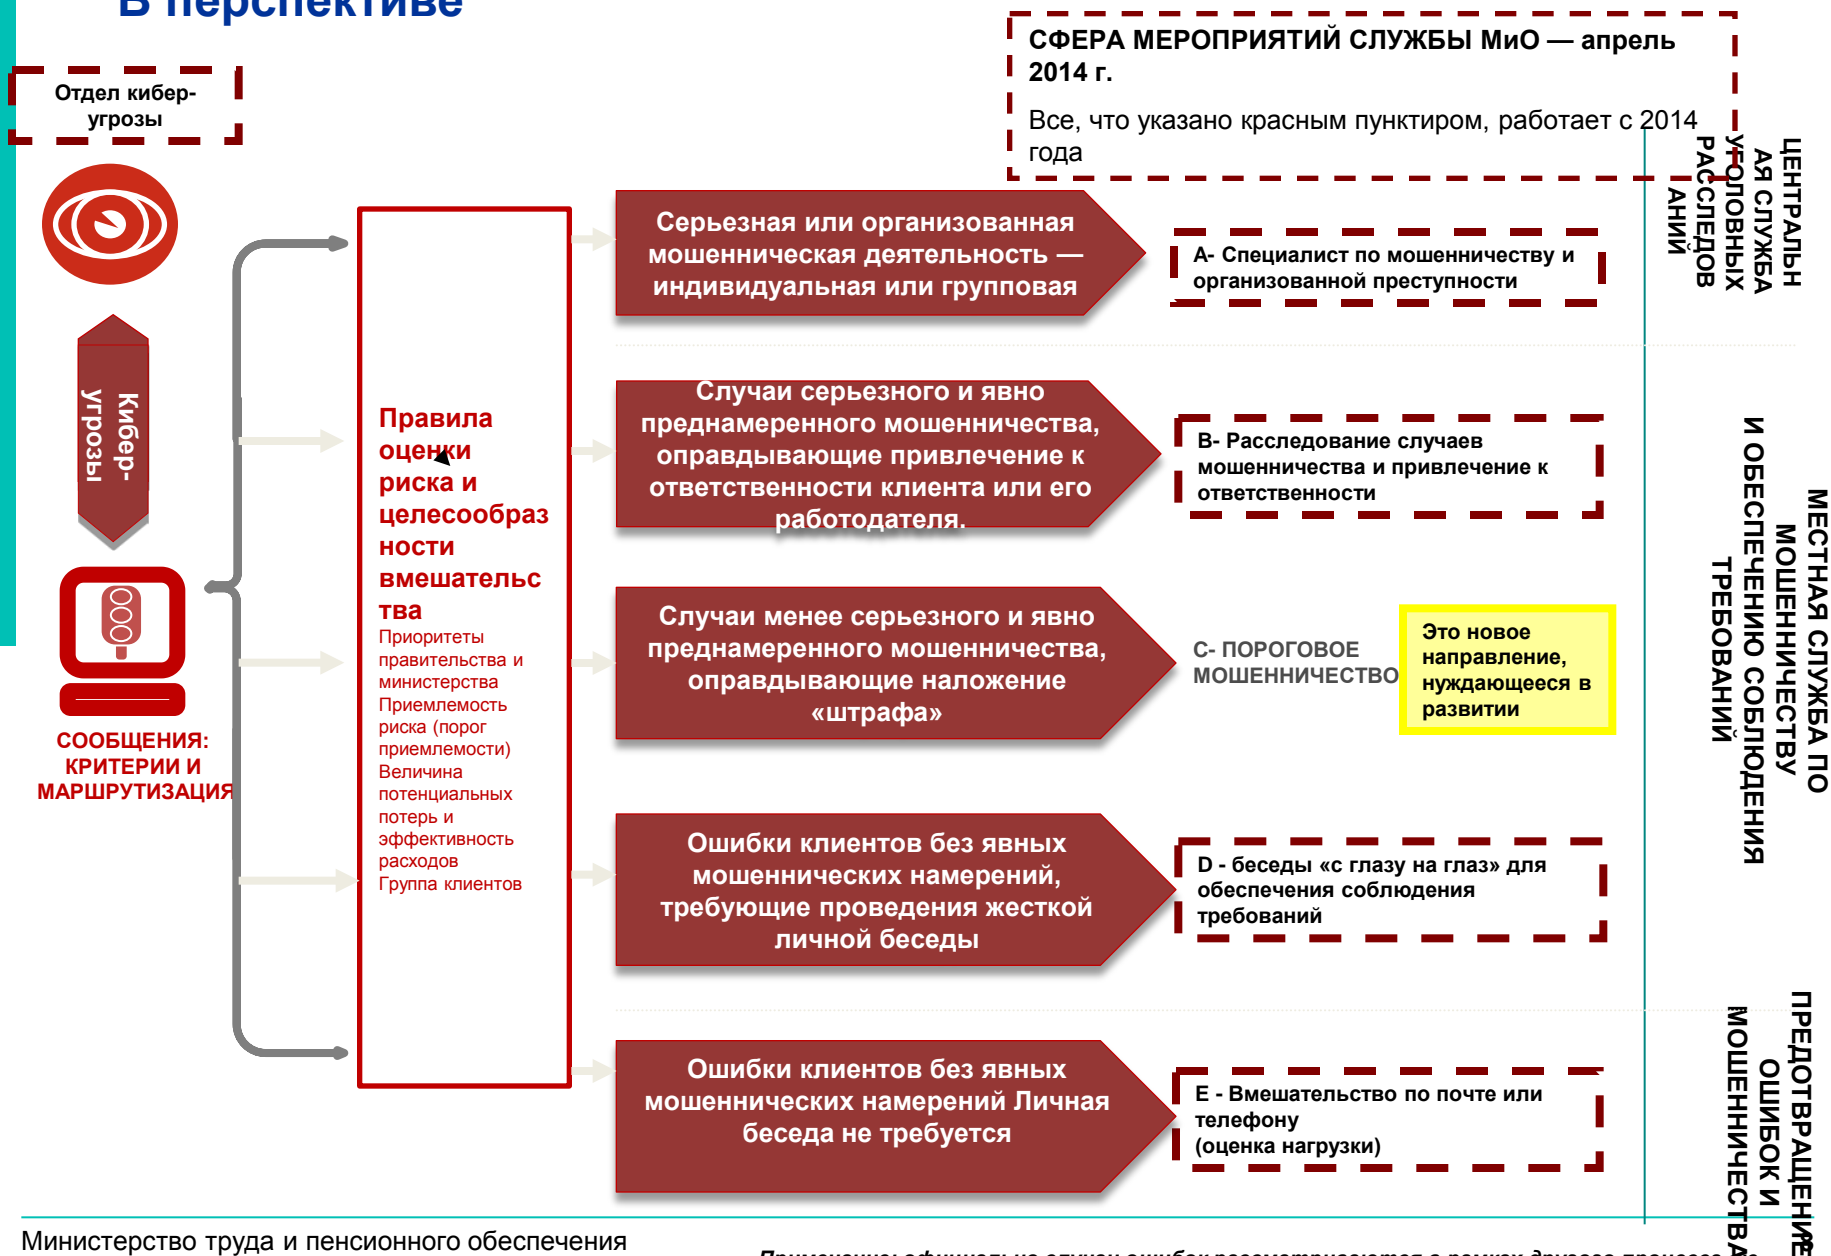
В перспективе

Отдел кибер-угрозы

Кибер-угрозы

СООБЩЕНИЯ: КРИТЕРИИ И МАРШРУТИЗАЦИЯ

СФЕРА МЕРОПРИЯТИЙ СЛУЖБЫ МиО — апрель 2014 г.

Все, что указано красным пунктиром, работает с 2014 года

Правила оценки риска и целесообразности вмешательства

Приоритеты правительства и министерства
Приемлемость риска (порог приемлемости)
Величина потенциальных потерь и эффективность расходов
Группа клиентов

Серьезная или организованная мошенническая деятельность — индивидуальная или групповая

A- Специалист по мошенничеству и организованной преступности

Случаи серьезного и явно преднамеренного мошенничества, оправдывающие привлечение к ответственности клиента или его работодателя.

B- Расследование случаев мошенничества и привлечение к ответственности

Случаи менее серьезного и явно преднамеренного мошенничества, оправдывающие наложение «штрафа»

C- ПОРОГОВОЕ МОШЕННИЧЕСТВО

Это новое направление, нуждающееся в развитии

Ошибки клиентов без явных мошеннических намерений, требующие проведения жесткой личной беседы

D - беседы «с глазу на глаз» для обеспечения соблюдения требований

Ошибки клиентов без явных мошеннических намерений Личная беседа не требуется

E - Вмешательство по почте или телефону
(оценка нагрузки)

ЦЕНТРАЛЬНАЯ СЛУЖБА УГОЛОВНЫХ РАССЛЕДОВАНИЙ

МЕСТНАЯ СЛУЖБА ПО МОШЕННИЧЕСТВУ И ОБЕСПЕЧЕНИЮ СОБЛЮДЕНИЯ ТРЕБОВАНИЙ

ПРЕДОТВРАЩЕНИЕ ОШИБОК И МОШЕННИЧЕСТВА

Министерство труда и пенсионного обеспечения

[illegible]